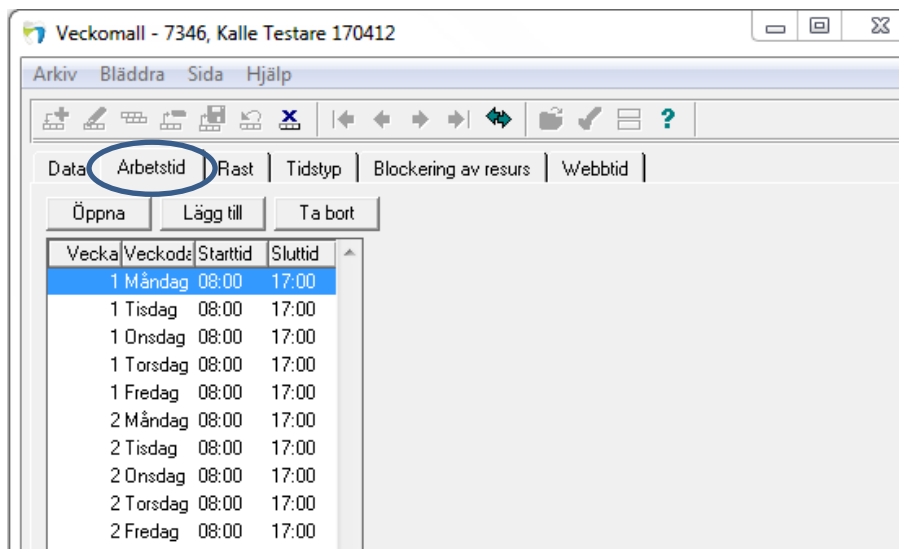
Veckomall - 7346, Kalle Testare 170412

Arkiv Bläddra Sida Hjälp

Data Arbetstid Rast Tidstyp Blockering av resurs Webbtid

Öppna Lägg till Ta bort

| Vecka | Veckoda | Starttid | Sluttid |
|---|---|---|---|
| 1 | Måndag | 08:00 | 17:00 |
| 1 | Tisdag | 08:00 | 17:00 |
| 1 | Onsdag | 08:00 | 17:00 |
| 1 | Torsdag | 08:00 | 17:00 |
| 1 | Fredag | 08:00 | 17:00 |
| 2 | Måndag | 08:00 | 17:00 |
| 2 | Tisdag | 08:00 | 17:00 |
| 2 | Onsdag | 08:00 | 17:00 |
| 2 | Torsdag | 08:00 | 17:00 |
| 2 | Fredag | 08:00 | 17:00 |